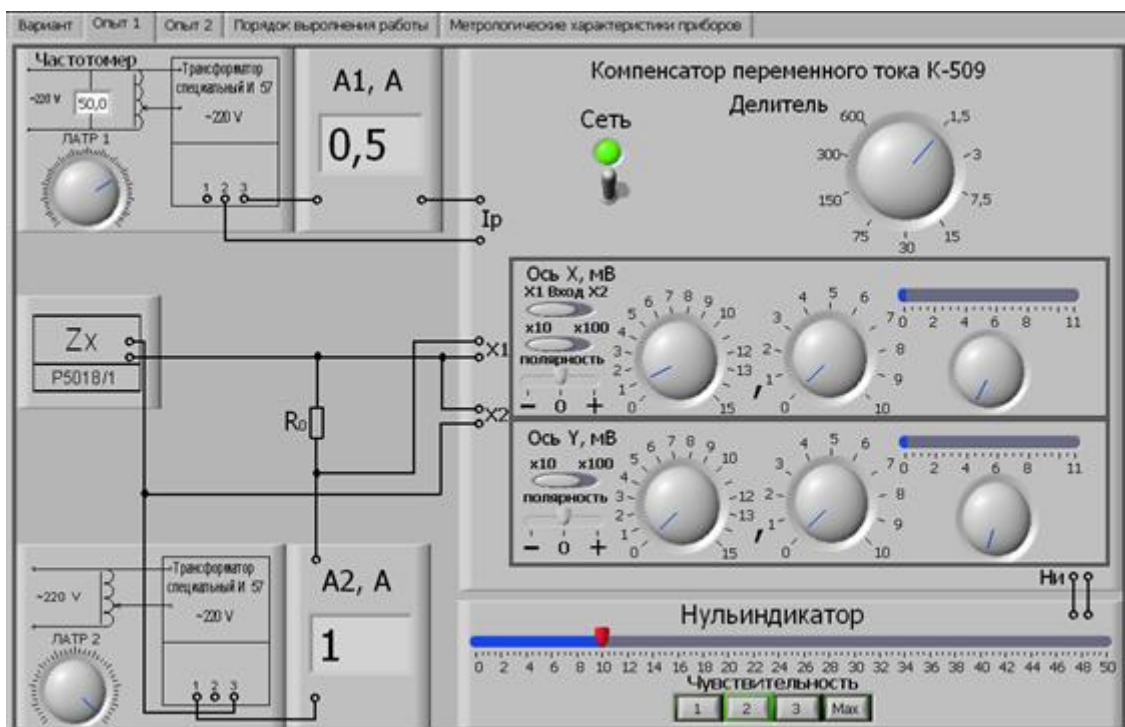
Вариант | Опыт 1 | Опыт 2 | Порядок выполнения работы | Метрологические характеристики приборов

Частотомер
~220 V
50,0
Трансформатор специальный И 57
~220 V
ЛАТР 1
1 2 3

A1, A
0,5

Ip

Компенсатор переменного тока К-509

Сеть

Делитель
600
1,5
300
3
150
7,5
75
30
15

Zx
P5018/1

R0

X1
X2

Ось X, мВ
X1 Вход X2
x10 x100
полярность
– 0 +
5 6 7 8 9 10
4
3
2
1
0
12
13
15
3 4 5 6 7
2
1
0
8
9
10
0 2 4 6 8 11

Ось Y, мВ
x10 x100
полярность
– 0 +
5 6 7 8 9 10
4
3
2
1
0
12
13
15
3 4 5 6 7
2
1
0
8
9
10
0 2 4 6 8 11

Трансформатор специальный И 57
~220 V
~220 V
ЛАТР 2
1 2 3

A2, A
1

Ни

Нульиндикатор
0 2 4 6 8 10 12 14 16 18 20 22 24 26 28 30 32 34 36 38 40 42 44 46 48 50
Чувствительность
1 2 3 Max